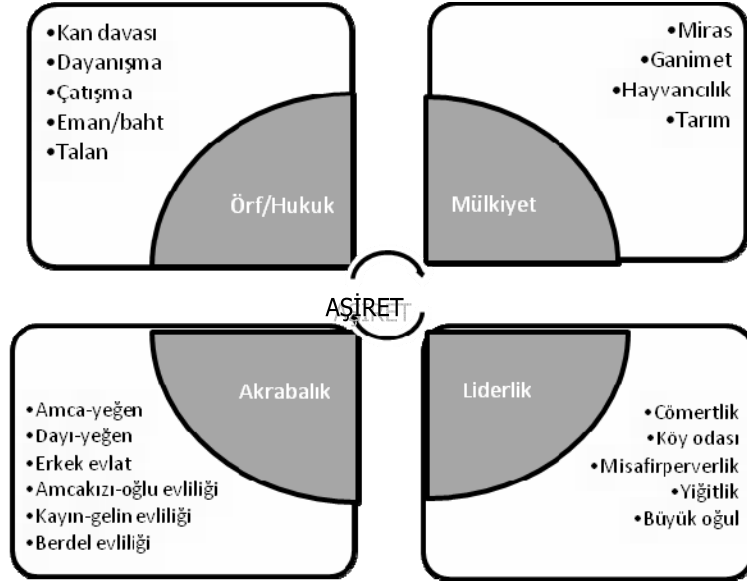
•Kan davası
•Dayanışma
•Çatışma
•Eman/baht
•Talan

Örf/Hukuk

•Miras
•Ganimet
•Hayvancılık
•Tarım

Mülkiyet

AŞİRET

Akrabalık

•Amca-yeğen
•Dayı-yeğen
•Erkek evlat
•Amcakızı-oğlu evliliği
•Kayın-gelin evliliği
•Berdel evliliği

Liderlik

•Cömertlik
•Köy odası
•Misafirperverlik
•Yiğitlik
•Büyük oğul